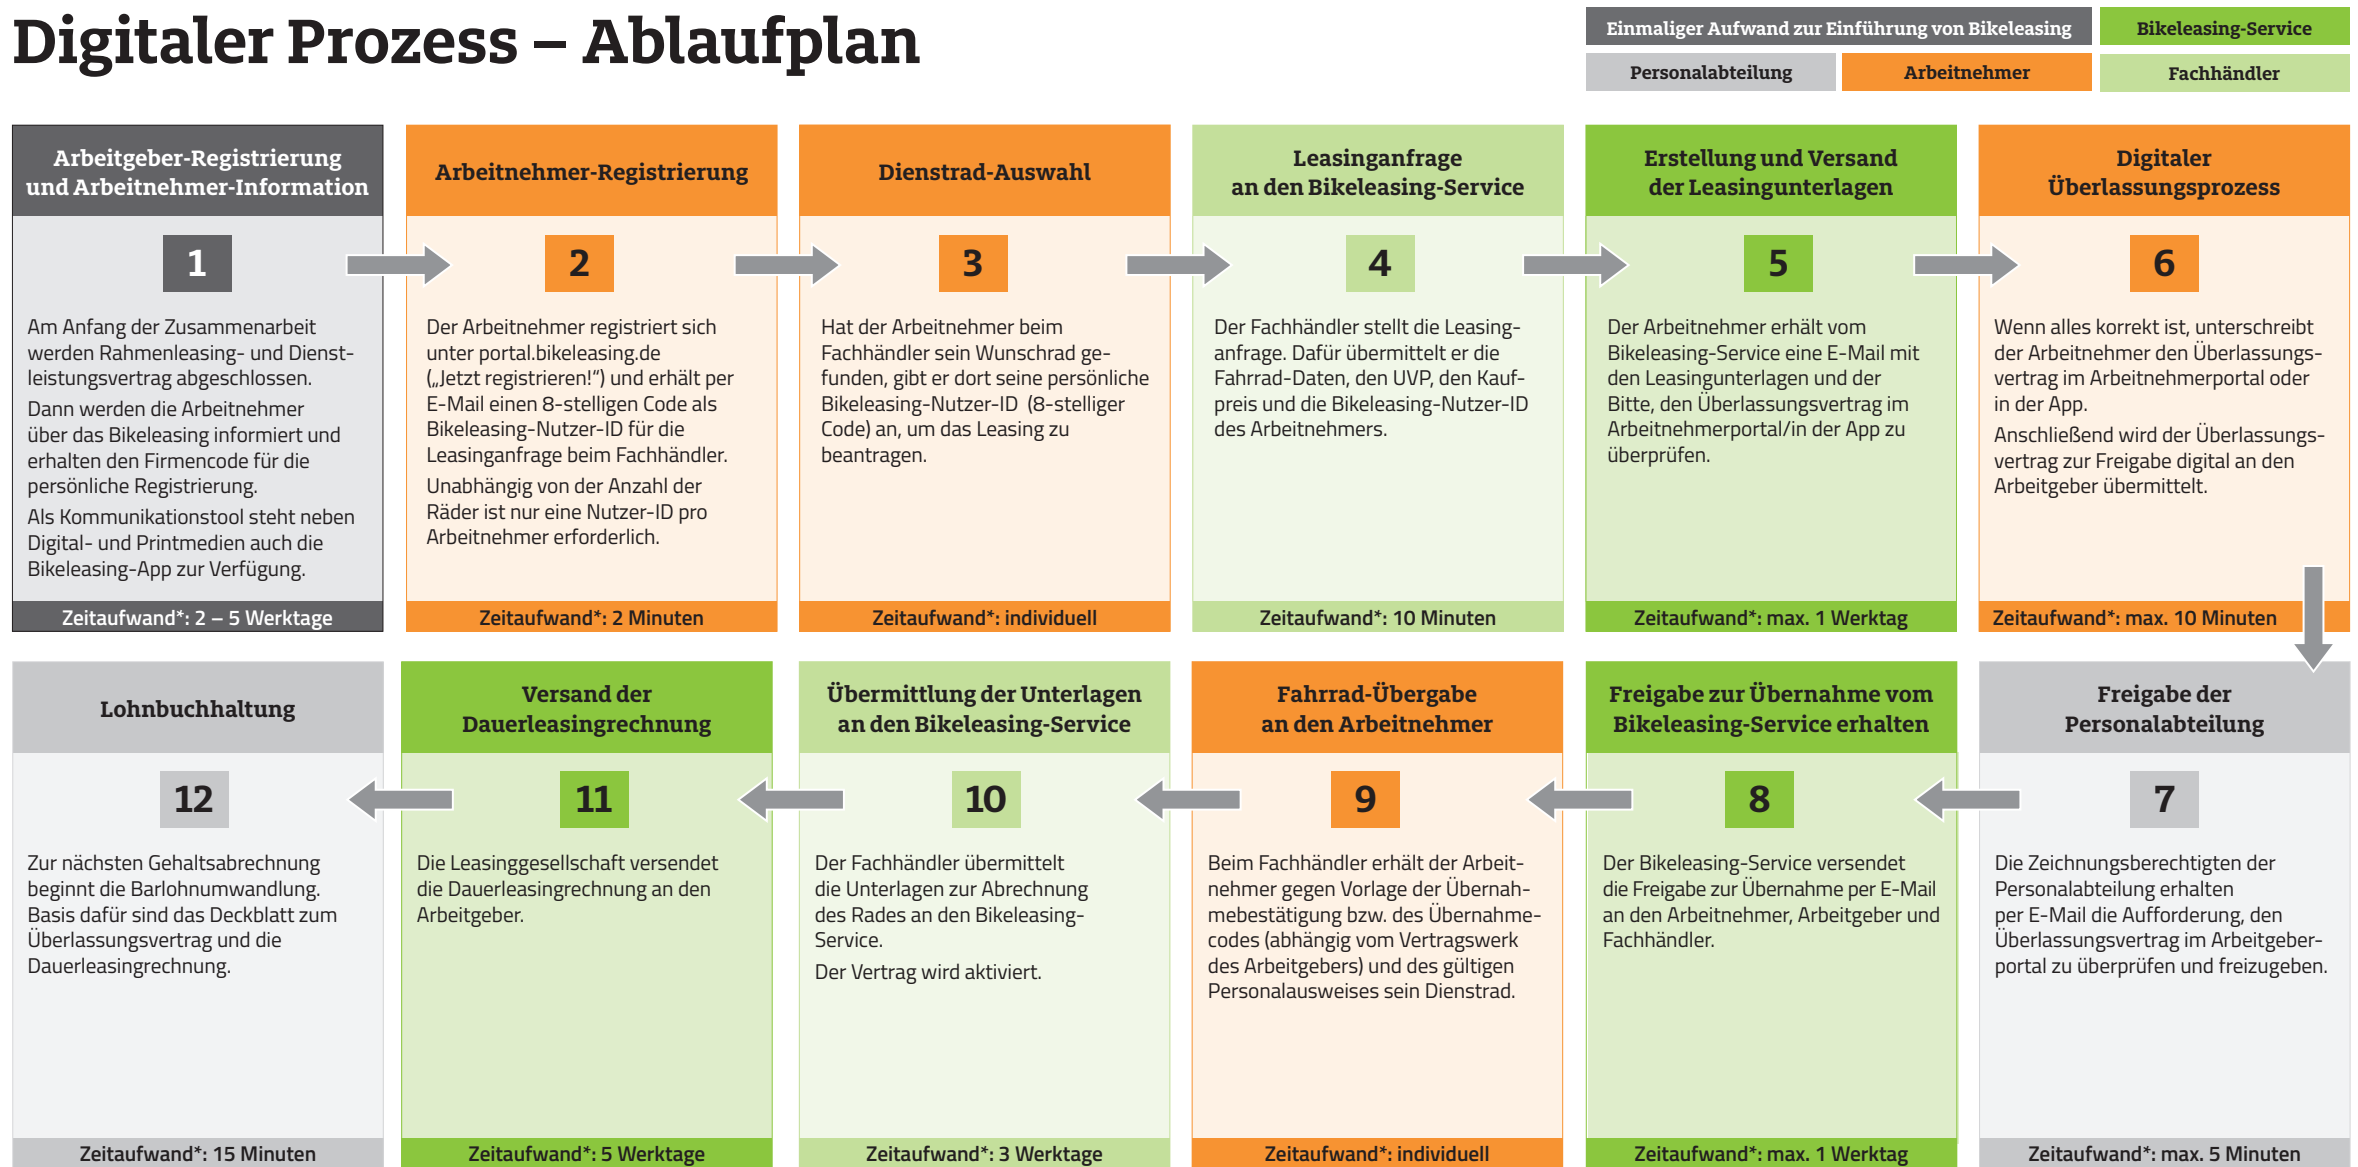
Digitaler Prozess – Ablaufplan

Einmaliger Aufwand zur Einführung von Bikeleasing
Bikeleasing-Service
Personalabteilung
Arbeitnehmer
Fachhändler

Arbeitgeber-Registrierung und Arbeitnehmer-Information

1

Am Anfang der Zusammenarbeit werden Rahmenleasing- und Dienstleistungsvertrag abgeschlossen.

Dann werden die Arbeitnehmer über das Bikeleasing informiert und erhalten den Firmencode für die persönliche Registrierung.

Als Kommunikationstool steht neben Digital- und Printmedien auch die Bikeleasing-App zur Verfügung.

Zeitaufwand*: 2 – 5 Werktage

Arbeitnehmer-Registrierung

2

Der Arbeitnehmer registriert sich unter portal.bikeleasing.de („Jetzt registrieren!") und erhält per E-Mail einen 8-stelligen Code als Bikeleasing-Nutzer-ID für die Leasinganfrage beim Fachhändler.

Unabhängig von der Anzahl der Räder ist nur eine Nutzer-ID pro Arbeitnehmer erforderlich.

Zeitaufwand*: 2 Minuten

Dienstrad-Auswahl

3

Hat der Arbeitnehmer beim Fachhändler sein Wunschrad gefunden, gibt er dort seine persönliche Bikeleasing-Nutzer-ID (8-stelliger Code) an, um das Leasing zu beantragen.

Zeitaufwand*: individuell

Leasinganfrage an den Bikeleasing-Service

4

Der Fachhändler stellt die Leasinganfrage. Dafür übermittelt er die Fahrrad-Daten, den UVP, den Kaufpreis und die Bikeleasing-Nutzer-ID des Arbeitnehmers.

Zeitaufwand*: 10 Minuten

Erstellung und Versand der Leasingunterlagen

5

Der Arbeitnehmer erhält vom Bikeleasing-Service eine E-Mail mit den Leasingunterlagen und der Bitte, den Überlassungsvertrag im Arbeitnehmerportal/in der App zu überprüfen.

Zeitaufwand*: max. 1 Werktag

Digitaler Überlassungsprozess

6

Wenn alles korrekt ist, unterschreibt der Arbeitnehmer den Überlassungsvertrag im Arbeitnehmerportal oder in der App.

Anschließend wird der Überlassungsvertrag zur Freigabe digital an den Arbeitgeber übermittelt.

Zeitaufwand*: max. 10 Minuten

Lohnbuchhaltung

12

Zur nächsten Gehaltsabrechnung beginnt die Barlohnumwandlung. Basis dafür sind das Deckblatt zum Überlassungsvertrag und die Dauerleasingrechnung.

Zeitaufwand*: 15 Minuten

Versand der Dauerleasingrechnung

11

Die Leasinggesellschaft versendet die Dauerleasingrechnung an den Arbeitgeber.

Zeitaufwand*: 5 Werktage

Übermittlung der Unterlagen an den Bikeleasing-Service

10

Der Fachhändler übermittelt die Unterlagen zur Abrechnung des Rades an den Bikeleasing-Service.

Der Vertrag wird aktiviert.

Zeitaufwand*: 3 Werktage

Fahrrad-Übergabe an den Arbeitnehmer

9

Beim Fachhändler erhält der Arbeitnehmer gegen Vorlage der Übernahmebestätigung bzw. des Übernahmecodes (abhängig vom Vertragswerk des Arbeitgebers) und des gültigen Personalausweises sein Dienstrad.

Zeitaufwand*: individuell

Freigabe zur Übernahme vom Bikeleasing-Service erhalten

8

Der Bikeleasing-Service versendet die Freigabe zur Übernahme per E-Mail an den Arbeitnehmer, Arbeitgeber und Fachhändler.

Zeitaufwand*: max. 1 Werktag

Freigabe der Personalabteilung

7

Die Zeichnungsberechtigten der Personalabteilung erhalten per E-Mail die Aufforderung, den Überlassungsvertrag im Arbeitgeberportal zu überprüfen und freizugeben.

Zeitaufwand*: max. 5 Minuten